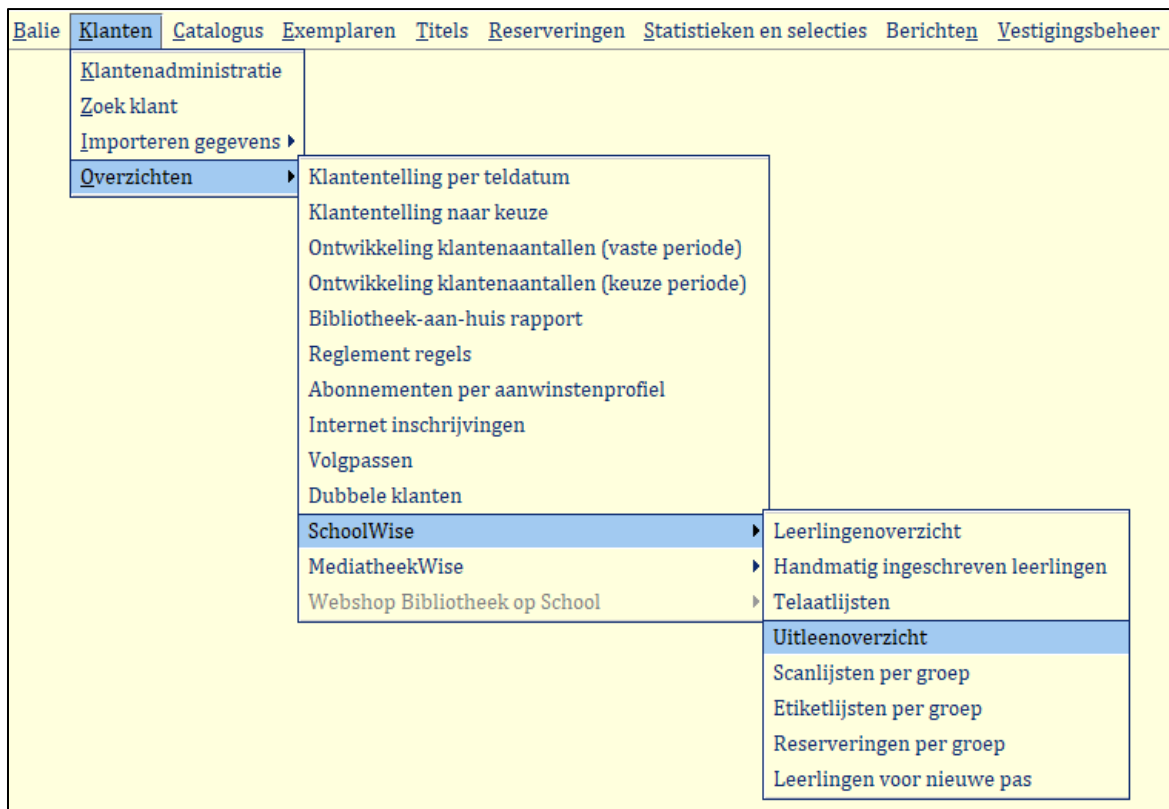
Balie Klanten Catalogus Exemplaren Titels Reserveringen Statistieken en selecties Berichten Vestigingsbeheer

Klantenadministratie
Zoek klant
Importeren gegevens
Overzichten

Klantentelling per teldatum
Klantentelling naar keuze
Ontwikkeling klantenaantallen (vaste periode)
Ontwikkeling klantenaantallen (keuze periode)
Bibliotheek-aan-huis rapport
Reglement regels
Abonnementen per aanwinstenprofiel
Internet inschrijvingen
Volgpassen
Dubbele klanten
SchoolWise
MediatheekWise
Webshop Bibliotheek op School

Leerlingenoverzicht
Handmatig ingeschreven leerlingen
Telaatlijsten
Uitleenoverzicht
Scanlijsten per groep
Etiketlijsten per groep
Reserveringen per groep
Leerlingen voor nieuwe pas